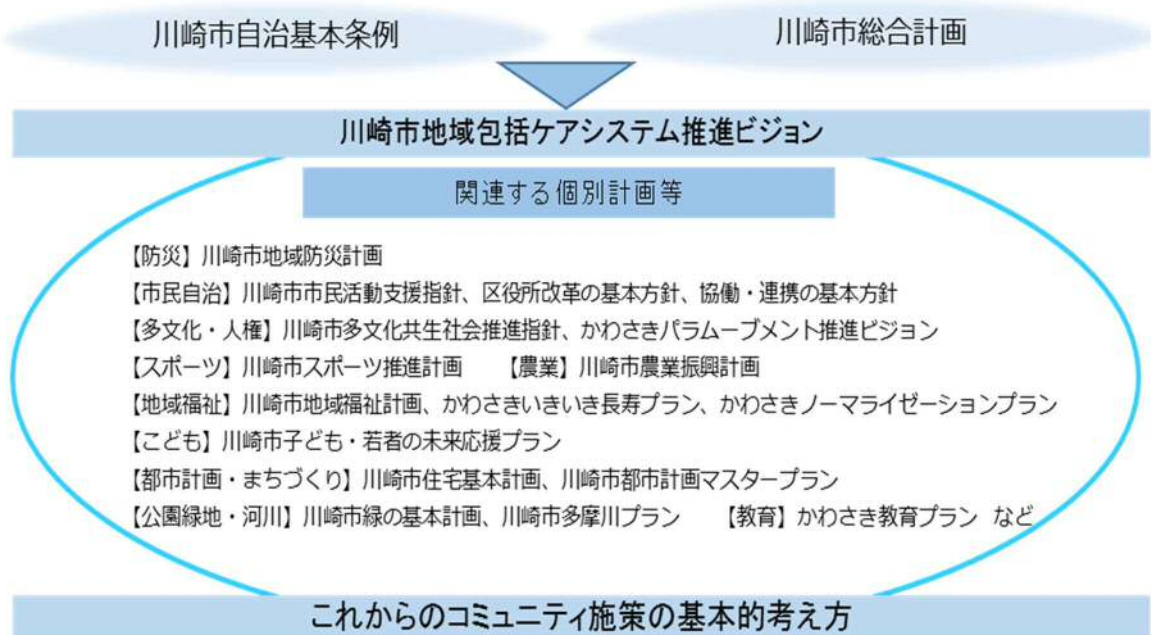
川崎市自治基本条例

川崎市総合計画

川崎市地域包括ケアシステム推進ビジョン

関連する個別計画等

【防災】川崎市地域防災計画
【市民自治】川崎市市民活動支援指針、区役所改革の基本方針、協働・連携の基本方針
【多文化・人権】川崎市多文化共生社会推進指針、かわさきパラムーブメント推進ビジョン
【スポーツ】川崎市スポーツ推進計画　【農業】川崎市農業振興計画
【地域福祉】川崎市地域福祉計画、かわさきいきいき長寿プラン、かわさきノーマライゼーションプラン
【こども】川崎市子ども・若者の未来応援プラン
【都市計画・まちづくり】川崎市住宅基本計画、川崎市都市計画マスタープラン
【公園緑地・河川】川崎市緑の基本計画、川崎市多摩川プラン　【教育】かわさき教育プラン　など

これからのコミュニティ施策の基本的考え方